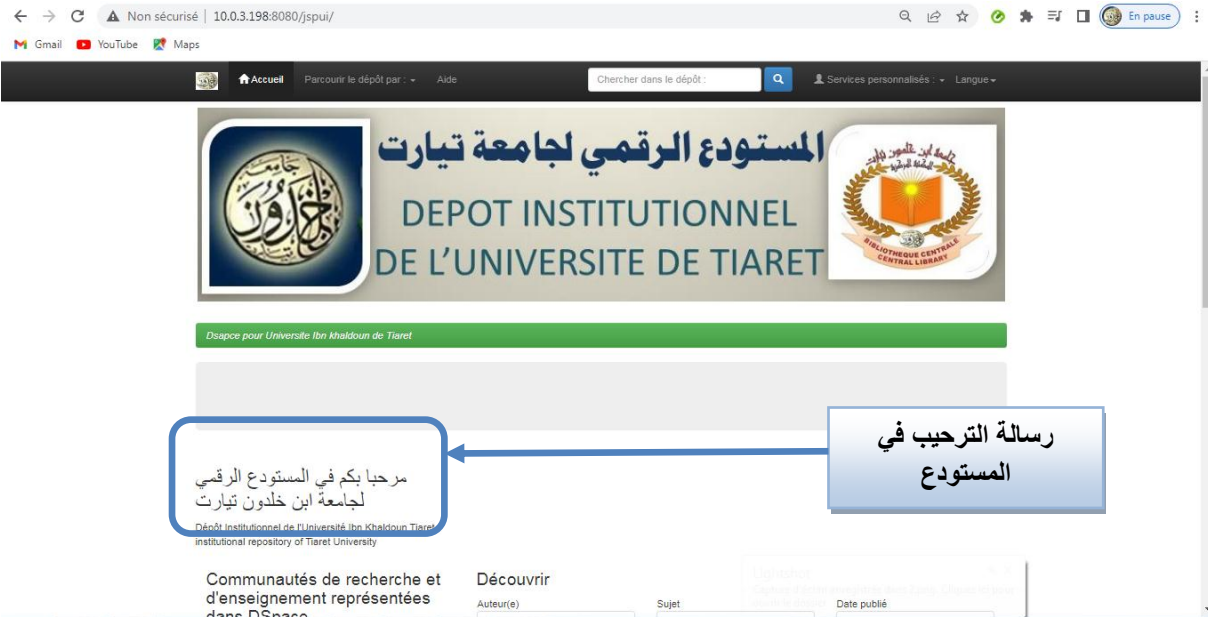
Non sécurisé | 10.0.3.198:8080/jspui/

En pause

Gmail YouTube Maps

Accueil Parcourir le dépôt par : Aide Chercher dans le dépôt : Services personnalisés : Langue

المستودع الرقمي لجامعة تيارت
DEPOT INSTITUTIONNEL DE L'UNIVERSITE DE TIARET

BIBLIOTHEQUE CENTRALE CENTRAL LIBRARY

Dsapce pour Universite Ibn khaldoun de Tiaret

رسالة الترحيب في المستودع

مرحبا بكم في المستودع الرقمي لجامعة ابن خلدون تيارت
Dépôt Institutionnel de l'Université Ibn Khaldoun Tiaret
institutional repository of Tiaret University

Communautés de recherche et d'enseignement représentées dans DSpace

Découvrir
Auteur(e) Sujet Date publié

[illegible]